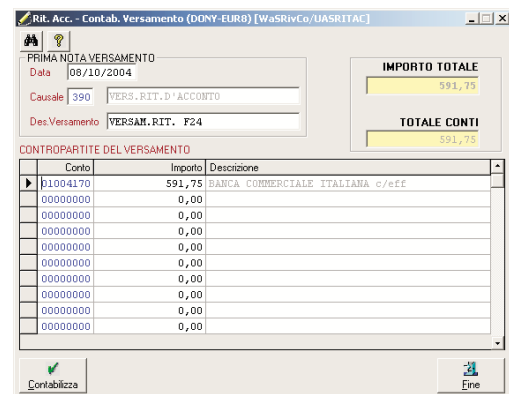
Rit. Acc. - Contab. Versamento (DONY-EUR8) [WaSRivCo/UASRITAC]

PRIMA NOTA VERSAMENTO
Data 08/10/2004
Causale 390 VERS.RIT.D'ACCONTO
Des.Versamento VERSAM.RIT. F24

IMPORTO TOTALE
591,75

TOTALE CONTI
591,75

CONTROPARTITE DEL VERSAMENTO

| Conto | Importo | Descrizione |
|---|---|---|
| 01004170 | 591,75 | BANCA COMMERCIALE ITALIANA c/eff |
| 00000000 | 0,00 | |
| 00000000 | 0,00 | |
| 00000000 | 0,00 | |
| 00000000 | 0,00 | |
| 00000000 | 0,00 | |
| 00000000 | 0,00 | |
| 00000000 | 0,00 | |
| 00000000 | 0,00 | |
| 00000000 | 0,00 | |

Contabilizza
Fine